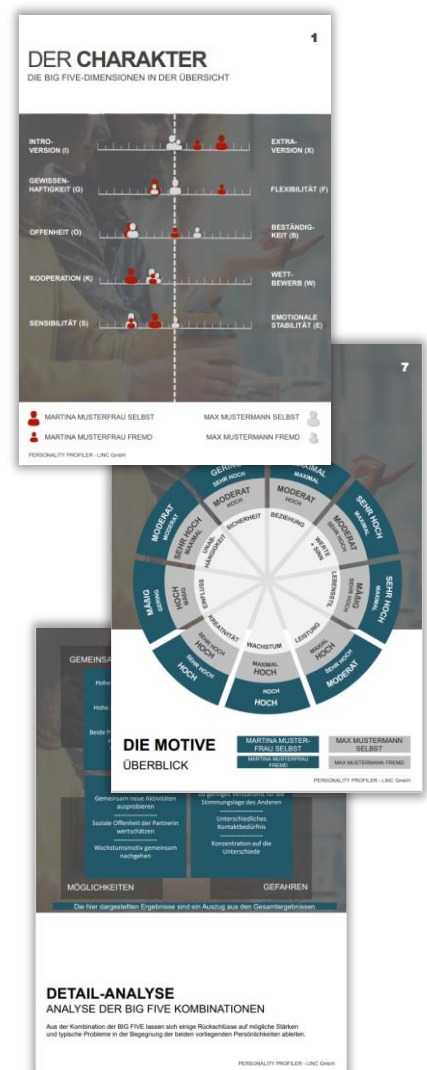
1

DER CHARAKTER
DIE BIG FIVE-DIMENSIONEN IN DER ÜBERSICHT

INTRO-VERSION (I) | EXTRA-VERSION (X)
GEWISSEN-HAFTIGKEIT (G) | FLEXIBILITÄT (F)
OFFENHEIT (O) | BESTÄNDIG-KEIT (B)
KOOPERATION (K) | WETT-BEWERB (W)
SENSIBILITÄT (S) | EMOTIONALE STABILITÄT (E)

MARTINA MUSTERFRAU SELBST
MARTINA MUSTERFRAU FREMD
MAX MUSTERMANN SELBST
MAX MUSTERMANN FREMD

PERSONALITY PROFILER - LINC GmbH

7

GERING
SEHR HOCH
MAXIMAL
MODERAT
HOCH
SEHR HOCH
MODERAT
SEHR HOCH
MODERAT
MODERAT
SEHR HOCH
MAXIMAL
SICHERHEIT
BEZIEHUNG
UNABHÄNGIGKEIT
WERTE + SINN
LEBENSSTIL
MÄSSIG
SEHR HOCH
SEHR HOCH
MAXIMAL
MÄSSIG
GERING
HOCH
EINFLUSS
KREATIVITÄT
WACHSTUM
LEISTUNG
SEHR HOCH
HOCH
MAXIMAL
HOCH
MAXIMAL
HOCH
HOCH
SEHR HOCH
MODERAT
SEHR HOCH
HOCH
HOCH
HOCH

DIE MOTIVE
ÜBERBLICK

MARTINA MUSTERFRAU SELBST
MARTINA MUSTERFRAU FREMD
MAX MUSTERMANN SELBST
MAX MUSTERMANN FREMD

PERSONALITY PROFILER - LINC GmbH

GEMEINSA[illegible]
Hohe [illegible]
Hohe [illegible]
Beide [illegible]

Gemeinsam neue Aktivitäten ausprobieren
Soziale Offenheit der Partnerin wertschätzen
Wachstumsmotiv gemeinsam nachgehen

zu geringes Verständnis für die Stimmungslage des Anderen
Unterschiedliches Kontaktbedürfnis
Konzentration auf die Unterschiede

MÖGLICHKEITEN
GEFAHREN

Die hier dargestellten Ergebnisse sind ein Auszug aus den Gesamtergebnissen

DETAIL-ANALYSE
ANALYSE DER BIG FIVE KOMBINATIONEN

Aus der Kombination der BIG FIVE lassen sich einige Rückschlüsse auf mögliche Stärken und typische Probleme in der Begegnung der beiden vorliegenden Persönlichkeiten ableiten.

PERSONALITY PROFILER - LINC GmbH